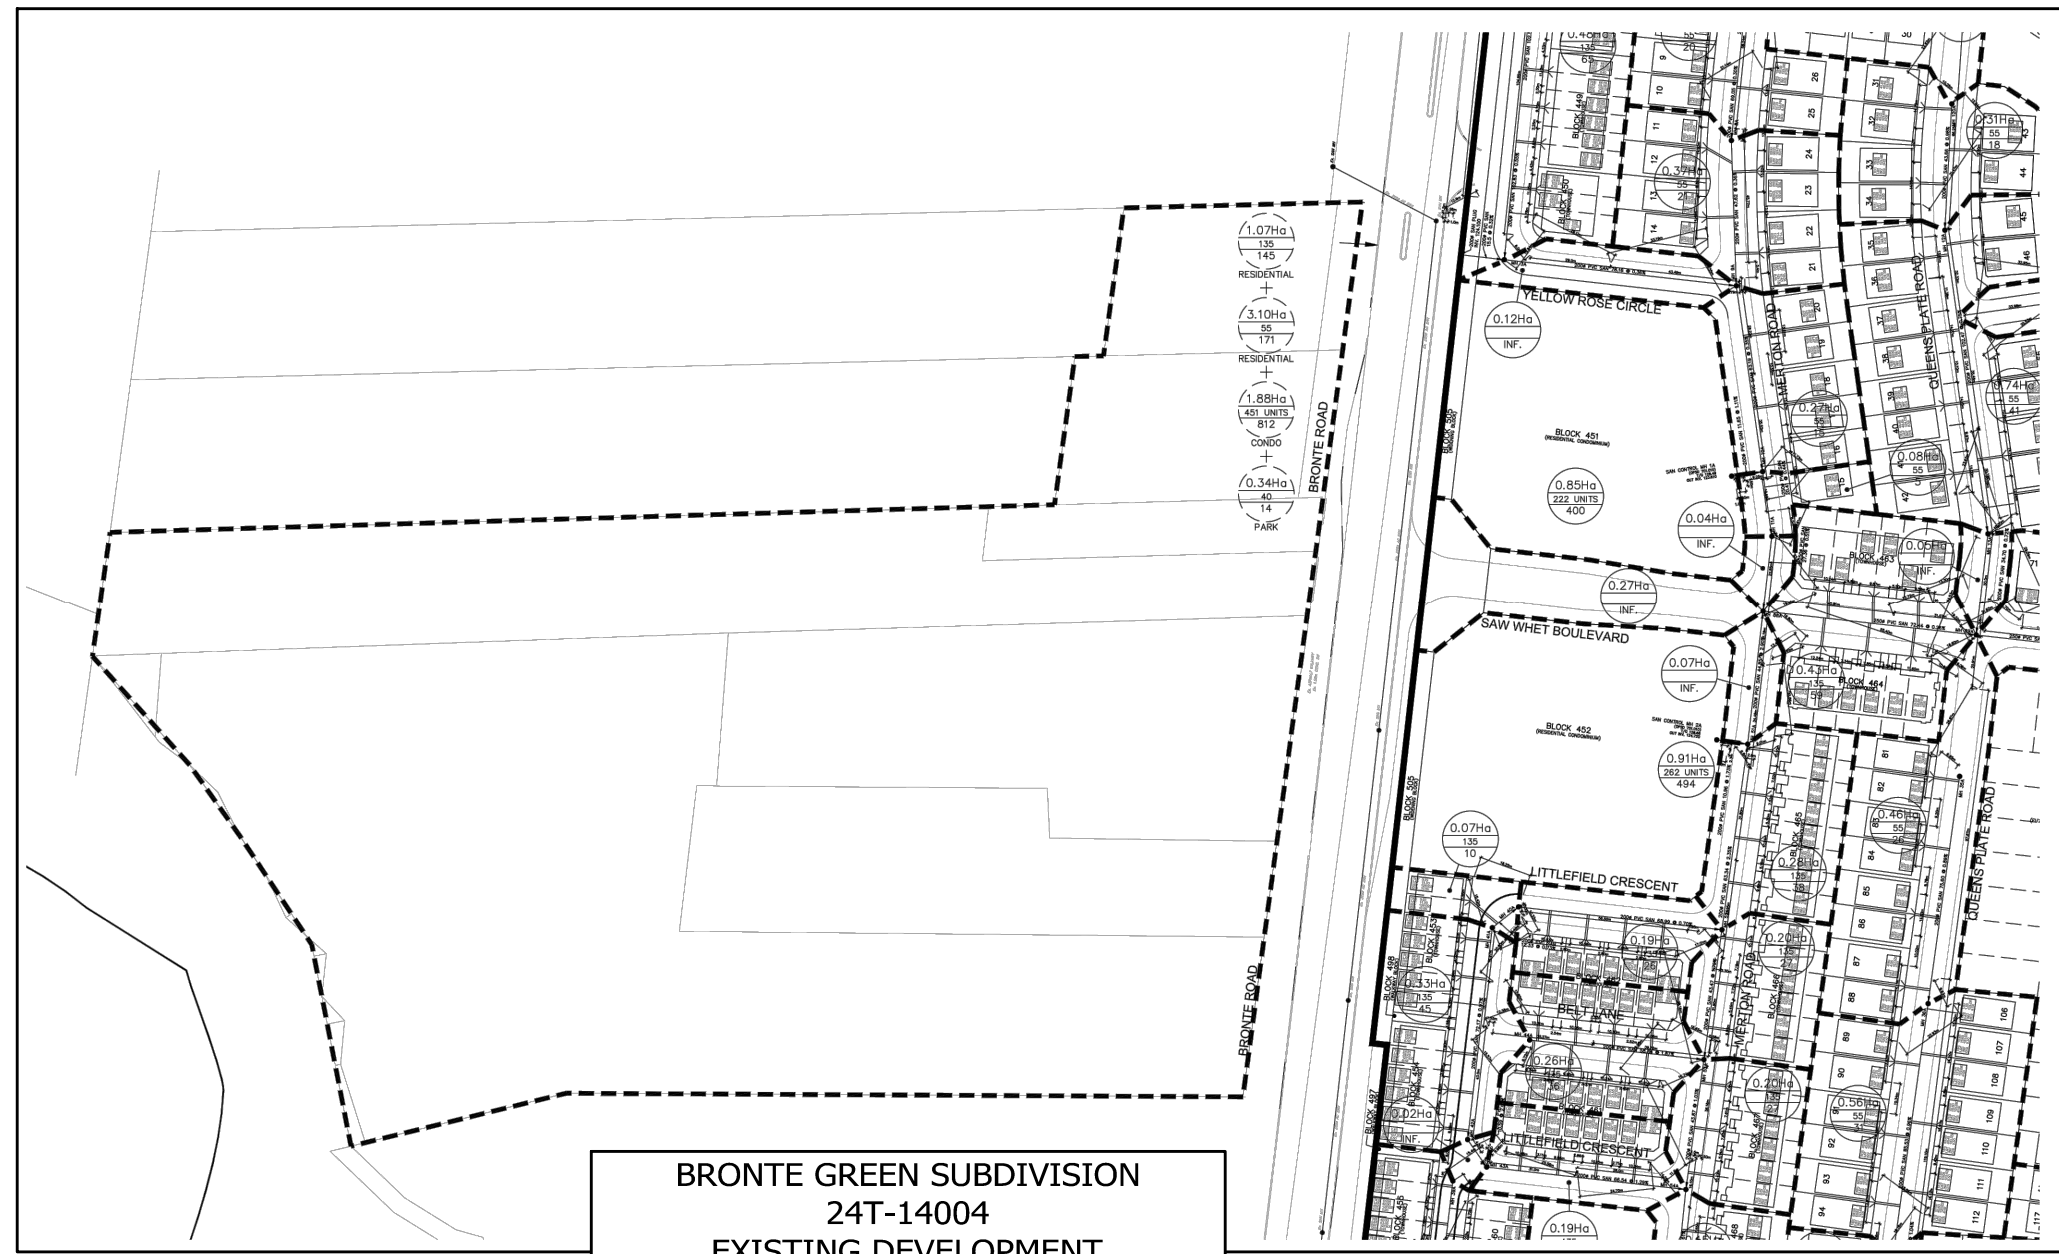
1.07Ha
135
145
RESIDENTIAL
+
3.10Ha
55
171
RESIDENTIAL
+
1.88Ha
451 UNITS
812
CONDO
+
0.34Ha
40
14
PARK

BRONTE ROAD

BRONTE ROAD

YELLOW ROSE CIRCLE

0.12Ha
INF.

BLOCK 451

0.85Ha
222 UNITS
400

0.04Ha
INF.

0.27Ha
INF.

SAW WHET BOULEVARD

0.07Ha
INF.

BLOCK 452

0.91Ha
262 UNITS
494

0.07Ha
135
10

LITTLEFIELD CRESCENT

BELT LANE

LITTLEFIELD CRESCENT

MERTON ROAD

MERTON ROAD

QUEENS PLATE ROAD

QUEENS PLATE ROAD

0.37Ha
55
21

0.31Ha
55
18

0.74Ha
55
41

0.27Ha
55

0.08Ha
55

0.05Ha
INF.

0.43Ha
135
59

BLOCK 464

0.46Ha
55
26

0.28Ha
135
58

0.19Ha
135

0.20Ha
135

0.33Ha
135
45

0.26Ha
135
36

0.20Ha
135
27

0.56Ha
55
31

0.02Ha
INF.

0.19Ha

0.48Ha
135
65

BLOCK 449
BLOCK 450
BLOCK 453
BLOCK 455
BLOCK 466
BLOCK 467
BLOCK 468
BLOCK 497
BLOCK 498
BLOCK 505
BLOCK 505

BRONTE GREEN SUBDIVISION
24T-14004
EXISTING DEVELOPMENT